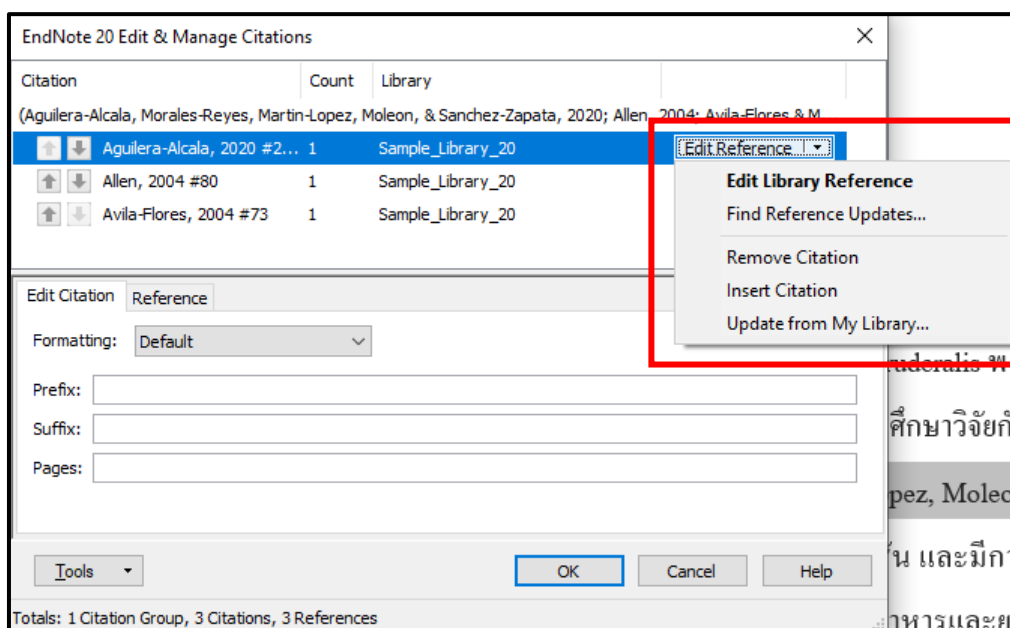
EndNote 20 Edit & Manage Citations

| Citation | Count | Library |
|---|---|---|
| (Aguilera-Alcala, Morales-Reyes, Martin-Lopez, Moleon, & Sanchez-Zapata, 2020; Allen, 2004; Avila-Flores & M | | |
| Aguilera-Alcala, 2020 #2... | 1 | Sample_Library_20 |
| Allen, 2004 #80 | 1 | Sample_Library_20 |
| Avila-Flores, 2004 #73 | 1 | Sample_Library_20 |

Edit Reference

Edit Library Reference
Find Reference Updates...
Remove Citation
Insert Citation
Update from My Library...

Edit Citation Reference

Formatting: Default

Prefix:

Suffix:

Pages:

Tools OK Cancel Help

Totals: 1 Citation Group, 3 Citations, 3 References

uderalis พ
ศึกษาวิจัยก
pez, Moleo
ใน และมีก
าหารและย